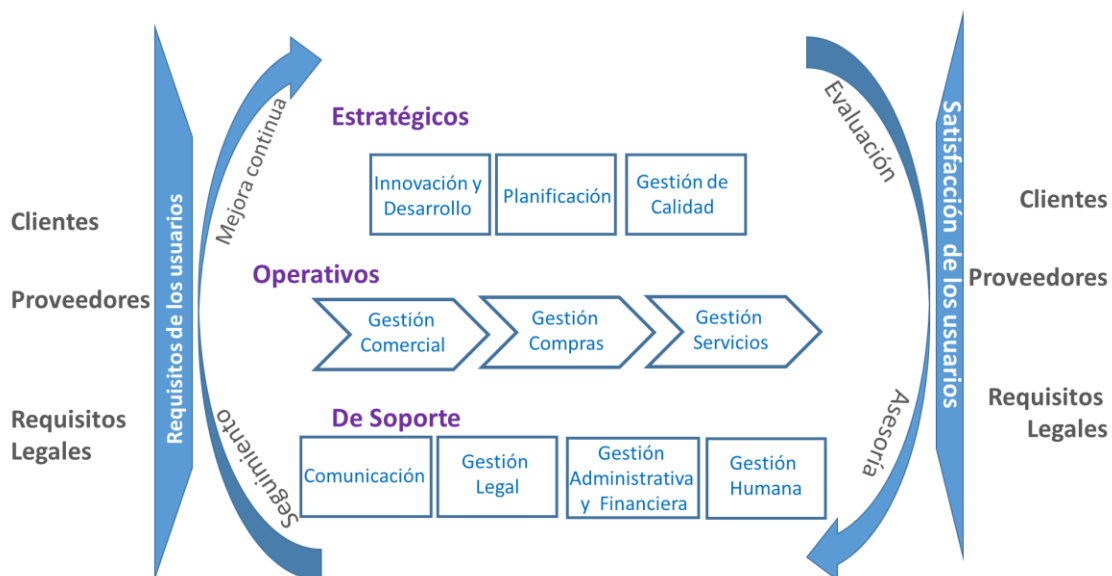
Clientes

Proveedores

Requisitos Legales

Requisitos de los usuarios

Mejora continua

Seguimiento

Estratégicos

Innovación y Desarrollo

Planificación

Gestión de Calidad

Operativos

Gestión Comercial

Gestión Compras

Gestión Servicios

De Soporte

Comunicación

Gestión Legal

Gestión Administrativa y Financiera

Gestión Humana

Evaluación

Asesoría

Satisfacción de los usuarios

Clientes

Proveedores

Requisitos Legales